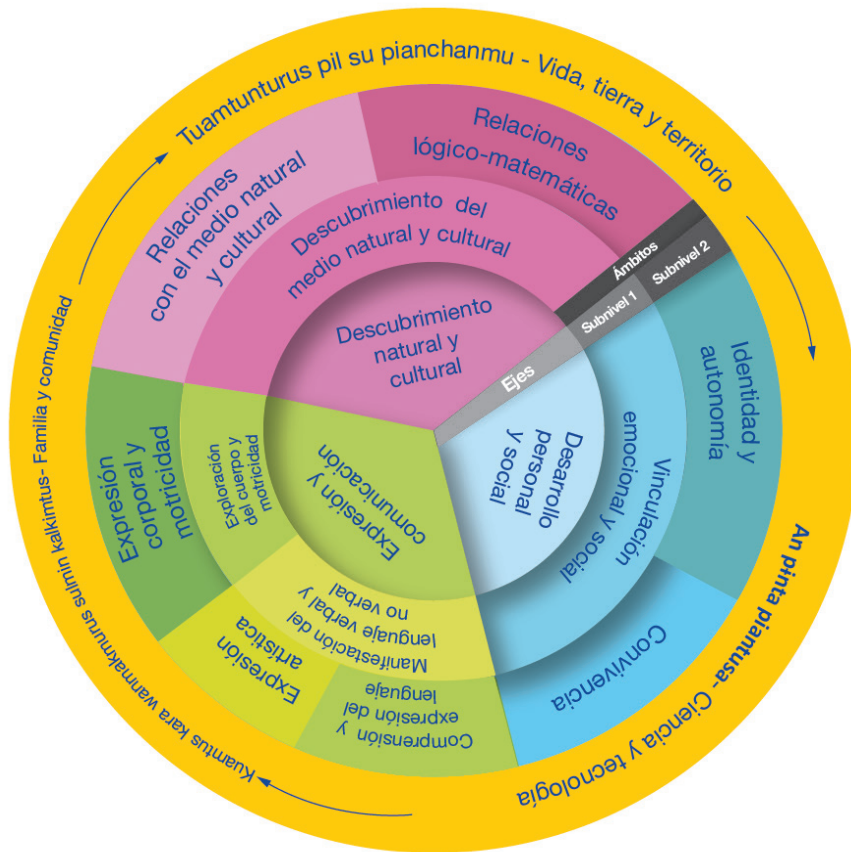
Tuamtunturus pil su pianchanmu - Vida, tierra y territorio

An pinta piantusa - Ciencia y tecnología

Kuamtus kara wannakmurus sulmin kalkimtus - Familia y comunidad

Relaciones lógico-matemáticas

Relaciones con el medio natural y cultural

Descubrimiento del medio natural y cultural

Descubrimiento natural y cultural

Ámbitos

Subnivel 2

Subnivel 1

Ejes

Identidad y autonomía

Vinculación emocional y social

Desarrollo personal y social

Convivencia

Expresión corporal y motricidad

Exploración del cuerpo y motricidad

Expresión y comunicación

Manifestación del lenguaje verbal y no verbal

Expresión artística

Comprensión y expresión del lenguaje